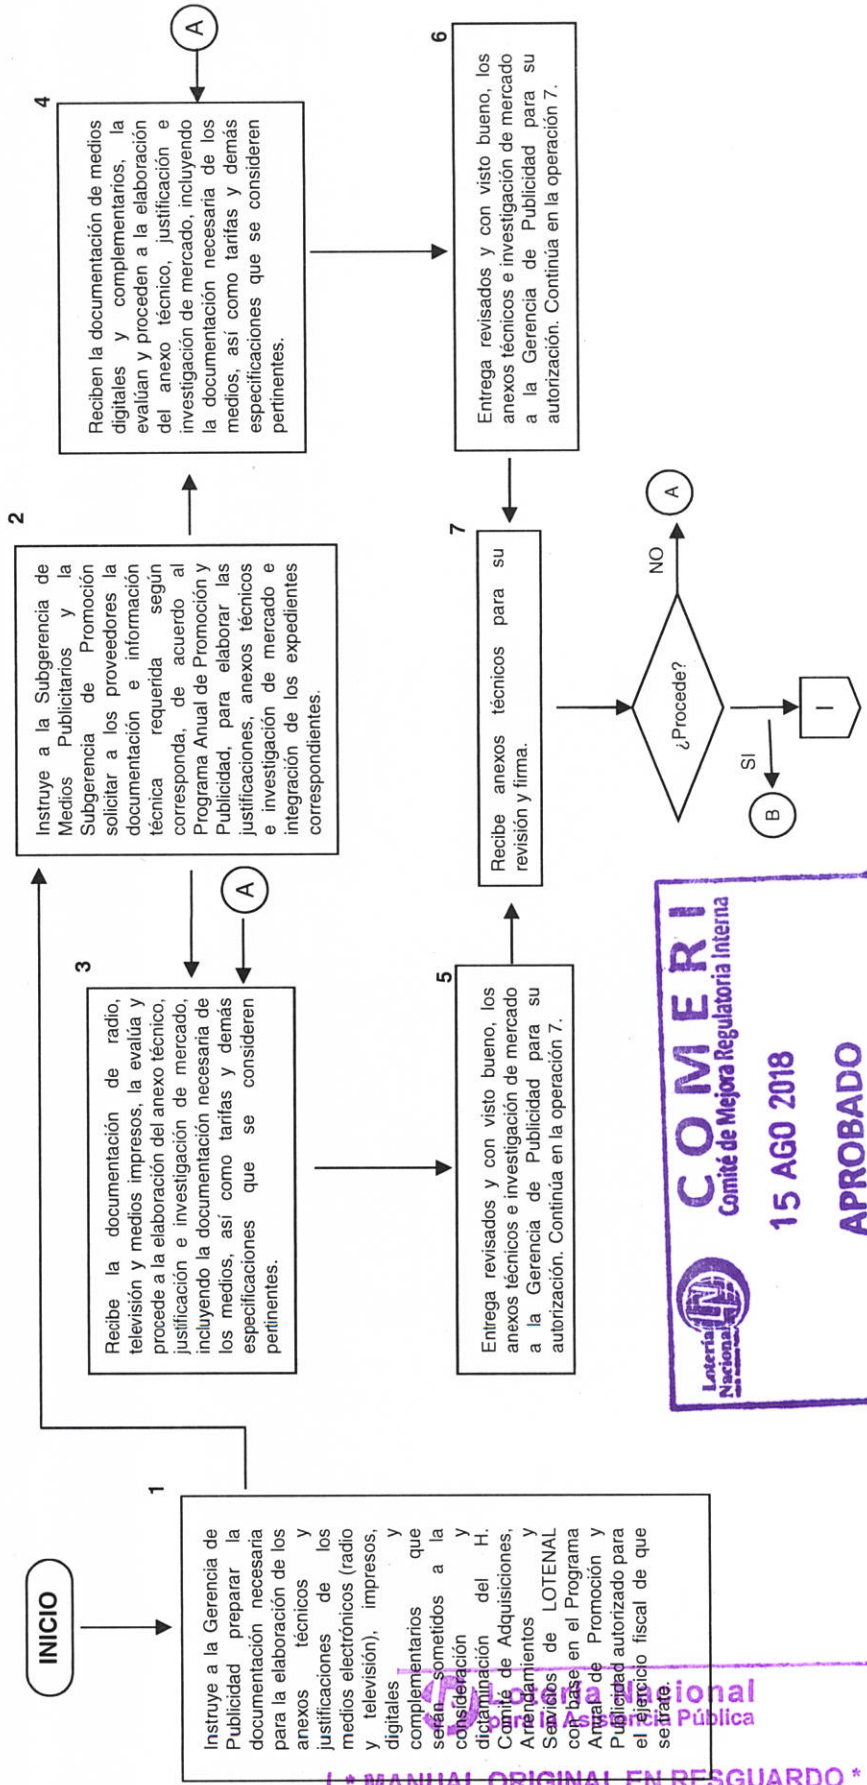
INICIO

1

Instruye a la Gerencia de Publicidad preparar la documentación necesaria para la elaboración de los anexos técnicos y justificaciones de los medios electrónicos (radio y televisión), impresos, digitales y complementarios que serán sometidos a la consideración y dictaminación del H. Comité de Adquisiciones, Arrendamientos y Servicios de LOTENAL con base en el Programa Anual de Promoción y Publicidad autorizado para el ejercicio fiscal de que se trate.

2

Instruye a la Subgerencia de Medios Publicitarios y la Subgerencia de Promoción solicitar a los proveedores la documentación e información técnica requerida según corresponda, de acuerdo al Programa Anual de Promoción y Publicidad, para elaborar las justificaciones, anexos técnicos e investigación de mercado e integración de los expedientes correspondientes.

3

Recibe la documentación de radio, televisión y medios impresos, la evalúa y procede a la elaboración del anexo técnico, justificación e investigación de mercado, incluyendo la documentación necesaria de los medios, así como tarifas y demás especificaciones que se consideren pertinentes.

A

4

Reciben la documentación de medios digitales y complementarios, la evalúan y proceden a la elaboración del anexo técnico, justificación e investigación de mercado, incluyendo la documentación necesaria de los medios, así como tarifas y demás especificaciones que se consideren pertinentes.

A

5

Entrega revisados y con visto bueno, los anexos técnicos e investigación de mercado a la Gerencia de Publicidad para su autorización. Continúa en la operación 7.

6

Entrega revisados y con visto bueno, los anexos técnicos e investigación de mercado a la Gerencia de Publicidad para su autorización. Continúa en la operación 7.

7

Recibe anexos técnicos para su revisión y firma.

¿Procede?

SI

B

NO

A

I

Lotería Nacional

C O M E R I
Comité de Mejora Regulatoria Interna
15 AGO 2018
APROBADO

Lotería Nacional para la Asistencia Pública

* MANUAL ORIGINAL EN RESGUARDO *